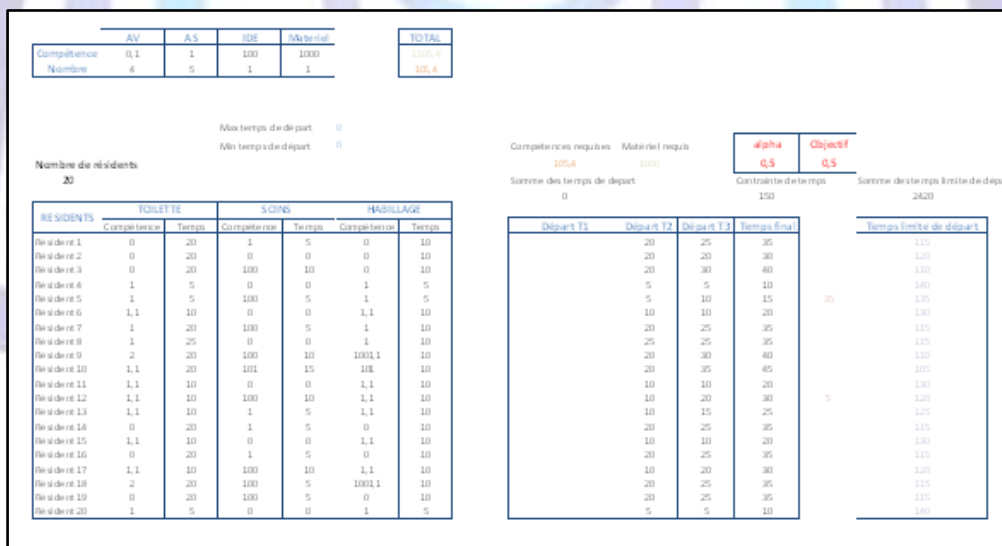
| | AV | AS | IDE | Materiel |
|---|---|---|---|---|
| Compétence | 0,1 | 1 | 100 | 1000 |
| Nombre | 4 | 5 | 1 | 1 |

| TOTAL |
|---|
| 1105,4 |
| 10,4 |

Max temps de départ 0
Min temps de départ 0

Nombre de résidents
20

Compétences requises 105,4
Matériel requis 1000

| alpha | Objectif |
|---|---|
| 0,5 | 0,5 |

Somme des temps de depart
0

Contrainte de temps
150

Somme des temps limite de dép
2420

| RESIDENTS | TOILETTE Compétence | TOILETTE Temps | SOINS Compétence | SOINS Temps | HABILLAGE Compétence | HABILLAGE Temps |
|---|---|---|---|---|---|---|
| Résident 1 | 0 | 20 | 1 | 5 | 0 | 10 |
| Résident 2 | 0 | 20 | 0 | 0 | 0 | 10 |
| Résident 3 | 0 | 20 | 100 | 10 | 0 | 10 |
| Résident 4 | 1 | 5 | 0 | 0 | 1 | 5 |
| Résident 5 | 1 | 5 | 100 | 5 | 1 | 5 |
| Résident 6 | 1,1 | 10 | 0 | 0 | 1,1 | 10 |
| Résident 7 | 1 | 20 | 100 | 5 | 1 | 10 |
| Résident 8 | 1 | 25 | 0 | 0 | 1 | 10 |
| Résident 9 | 2 | 20 | 100 | 10 | 1001,1 | 10 |
| Résident 10 | 1,1 | 20 | 101 | 15 | 101 | 10 |
| Résident 11 | 1,1 | 10 | 0 | 0 | 1,1 | 10 |
| Résident 12 | 1,1 | 10 | 100 | 10 | 1,1 | 10 |
| Résident 13 | 1,1 | 10 | 1 | 5 | 1,1 | 10 |
| Résident 14 | 0 | 20 | 1 | 5 | 0 | 10 |
| Résident 15 | 1,1 | 10 | 0 | 0 | 1,1 | 10 |
| Résident 16 | 0 | 20 | 1 | 5 | 0 | 10 |
| Résident 17 | 1,1 | 10 | 100 | 10 | 1,1 | 10 |
| Résident 18 | 2 | 20 | 100 | 5 | 1001,1 | 10 |
| Résident 19 | 0 | 20 | 100 | 5 | 0 | 10 |
| Résident 20 | 1 | 5 | 0 | 0 | 1 | 5 |

| Départ T1 | Départ T2 | Départ T3 | Temps final | | Temps limite de départ |
|---|---|---|---|---|---|
| | 20 | 25 | 35 | | 115 |
| | 20 | 20 | 30 | | 120 |
| | 20 | 30 | 40 | | 110 |
| | 5 | 5 | 10 | | 140 |
| | 5 | 10 | 15 | 35 | 135 |
| | 10 | 10 | 20 | | 130 |
| | 20 | 25 | 35 | | 115 |
| | 25 | 25 | 35 | | 115 |
| | 20 | 30 | 40 | | 110 |
| | 20 | 35 | 45 | | 105 |
| | 10 | 10 | 20 | | 130 |
| | 10 | 20 | 30 | 5 | 120 |
| | 10 | 15 | 25 | | 125 |
| | 20 | 25 | 35 | | 115 |
| | 10 | 10 | 20 | | 130 |
| | 20 | 25 | 35 | | 115 |
| | 10 | 20 | 30 | | 120 |
| | 20 | 25 | 35 | | 115 |
| | 20 | 25 | 35 | | 115 |
| | 5 | 5 | 10 | | 140 |